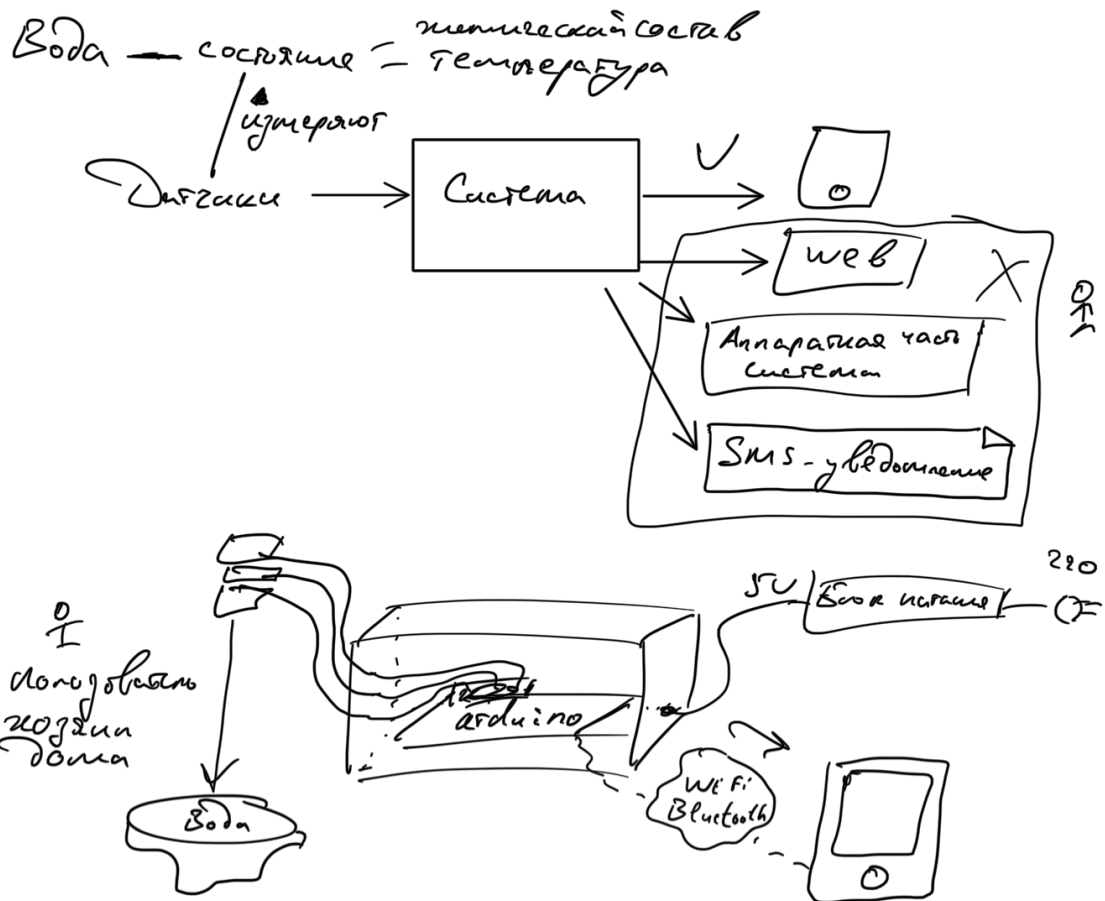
Вода — состояние — химический состав
— температура

измеряют

Датчики → Система

web

Аппаратная часть системы

SMS-уведомление

220

5V Блок питания

arduino

Wi Fi Bluetooth

пользователь хозяин дома

Вода